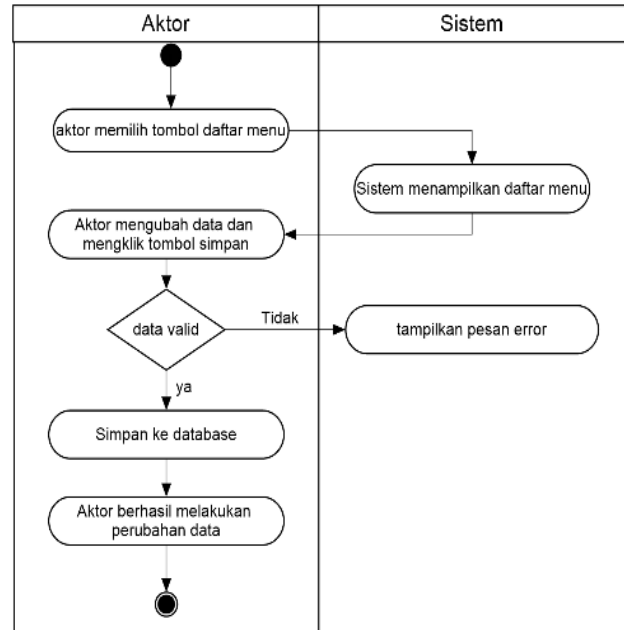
Aktor

Sistem

aktor memilih tombol daftar menu

Sistem menampilkan daftar menu

Aktor mengubah data dan mengklik tombol simpan

data valid

Tidak

tampilkan pesan error

ya

Simpan ke database

Aktor berhasil melakukan perubahan data